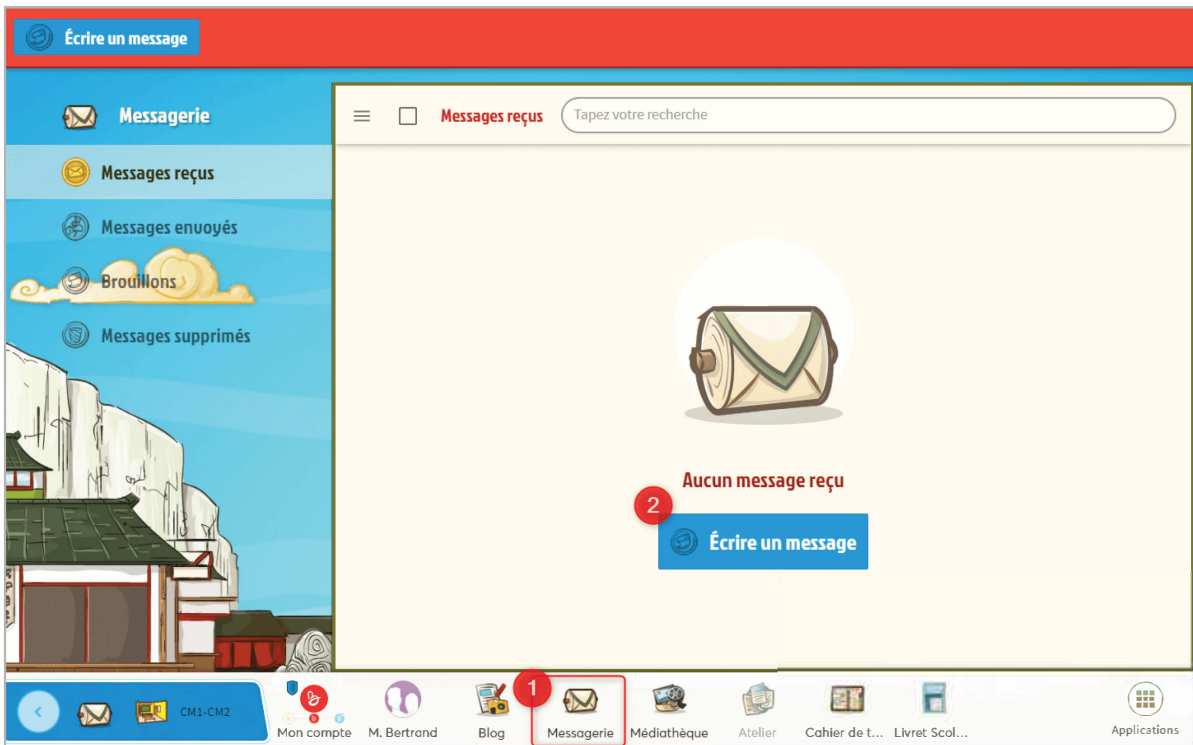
Écrire un message

Messagerie

Messages reçus

Messages envoyés

Brouillons

Messages supprimés

Messages reçus

Tapez votre recherche

Aucun message reçu

2

Écrire un message

CM1-CM2

Mon compte

M. Bertrand

Blog

1

Messagerie

Médiathèque

Atelier

Cahier de t…

Livret Scol…

Applications